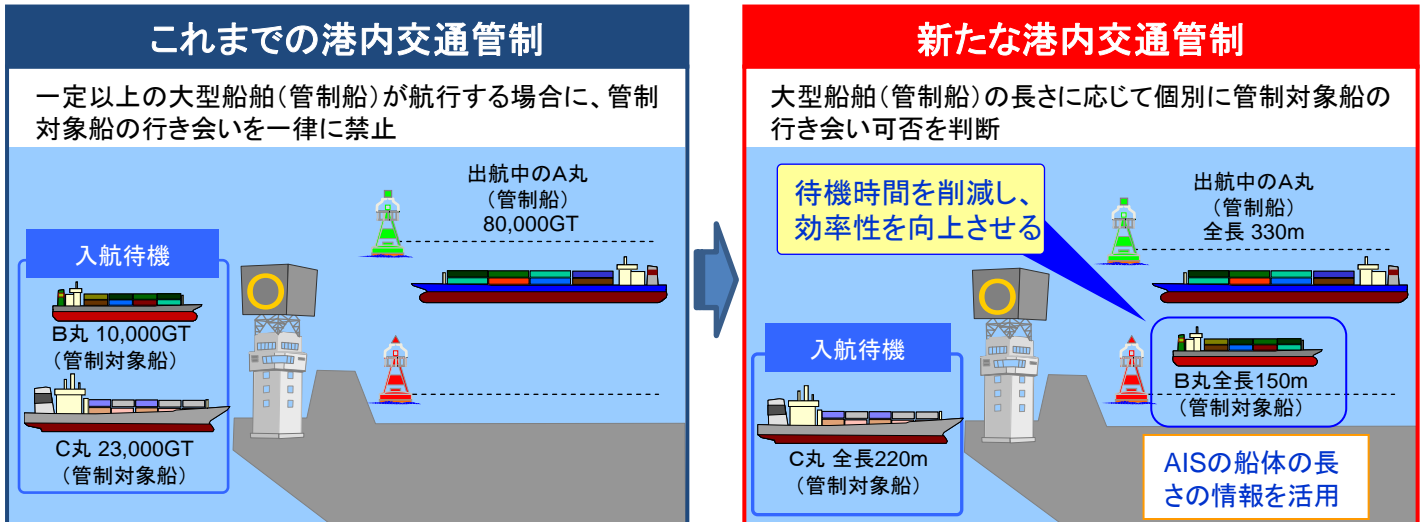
これまでの港内交通管制

一定以上の大型船舶（管制船）が航行する場合に、管制対象船の行き会いを一律に禁止

出航中のA丸
（管制船）
80,000GT

入航待機

B丸 10,000GT
（管制対象船）

C丸 23,000GT
（管制対象船）

新たな港内交通管制

大型船舶（管制船）の長さに応じて個別に管制対象船の行き会い可否を判断

待機時間を削減し、
効率性を向上させる

出航中のA丸
（管制船）
全長 330m

入航待機

B丸全長150m
（管制対象船）

C丸 全長220m
（管制対象船）

AISの船体の長さの情報を活用